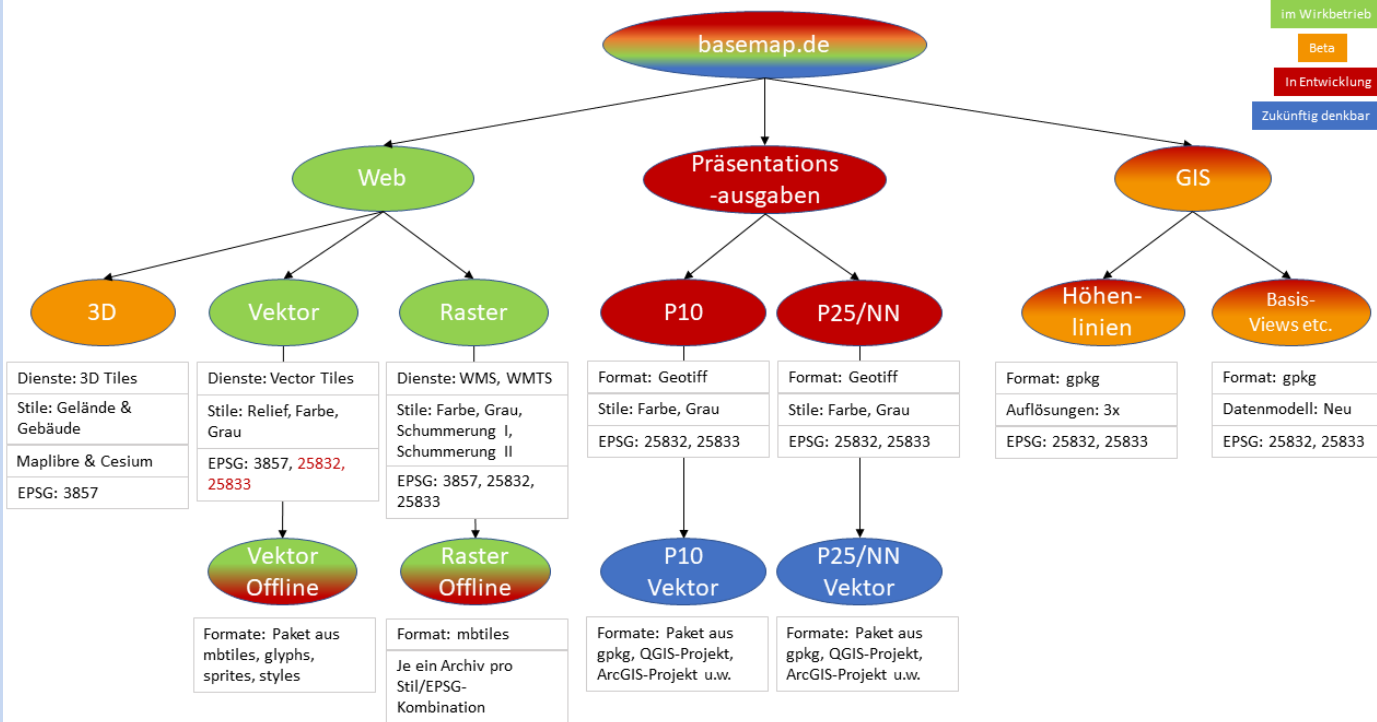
im Wirkbetrieb

Beta

In Entwicklung

Zukünftig denkbar

basemap.de

Web

Präsentations-ausgaben

GIS

3D

Dienste: 3D Tiles

Stile: Gelände & Gebäude

Maplibre & Cesium

EPSG: 3857

Vektor

Dienste: Vector Tiles

Stile: Relief, Farbe, Grau

EPSG: 3857, 25832, 25833

Vektor Offline

Formate: Paket aus mbtiles, glyphs, sprites, styles

Raster

Dienste: WMS, WMTS

Stile: Farbe, Grau, Schummerung I, Schummerung II

EPSG: 3857, 25832, 25833

Raster Offline

Format: mbtiles

Je ein Archiv pro Stil/EPSG-Kombination

P10

Format: Geotiff

Stile: Farbe, Grau

EPSG: 25832, 25833

P10 Vektor

Formate: Paket aus gpkg, QGIS-Projekt, ArcGIS-Projekt u.w.

P25/NN

Format: Geotiff

Stile: Farbe, Grau

EPSG: 25832, 25833

P25/NN Vektor

Formate: Paket aus gpkg, QGIS-Projekt, ArcGIS-Projekt u.w.

Höhen-linien

Format: gpkg

Auflösungen: 3x

EPSG: 25832, 25833

Basis-Views etc.

Format: gpkg

Datenmodell: Neu

EPSG: 25832, 25833